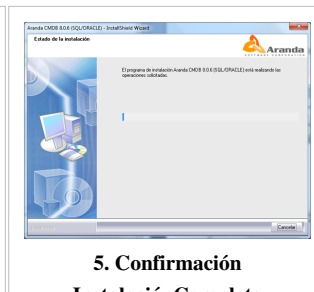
Aranda CMDB 8.0.6 (SQL/ORACLE) - InstallShield Wizard

Estado de la instalación

Aranda SOFTWARE CORPORATION

El programa de instalación Aranda CMDB 8.0.6 (SQL/ORACLE) está realizando las operaciones solicitadas.

InstallShield

Cancelar

5. Confirmación

Instalación Completa